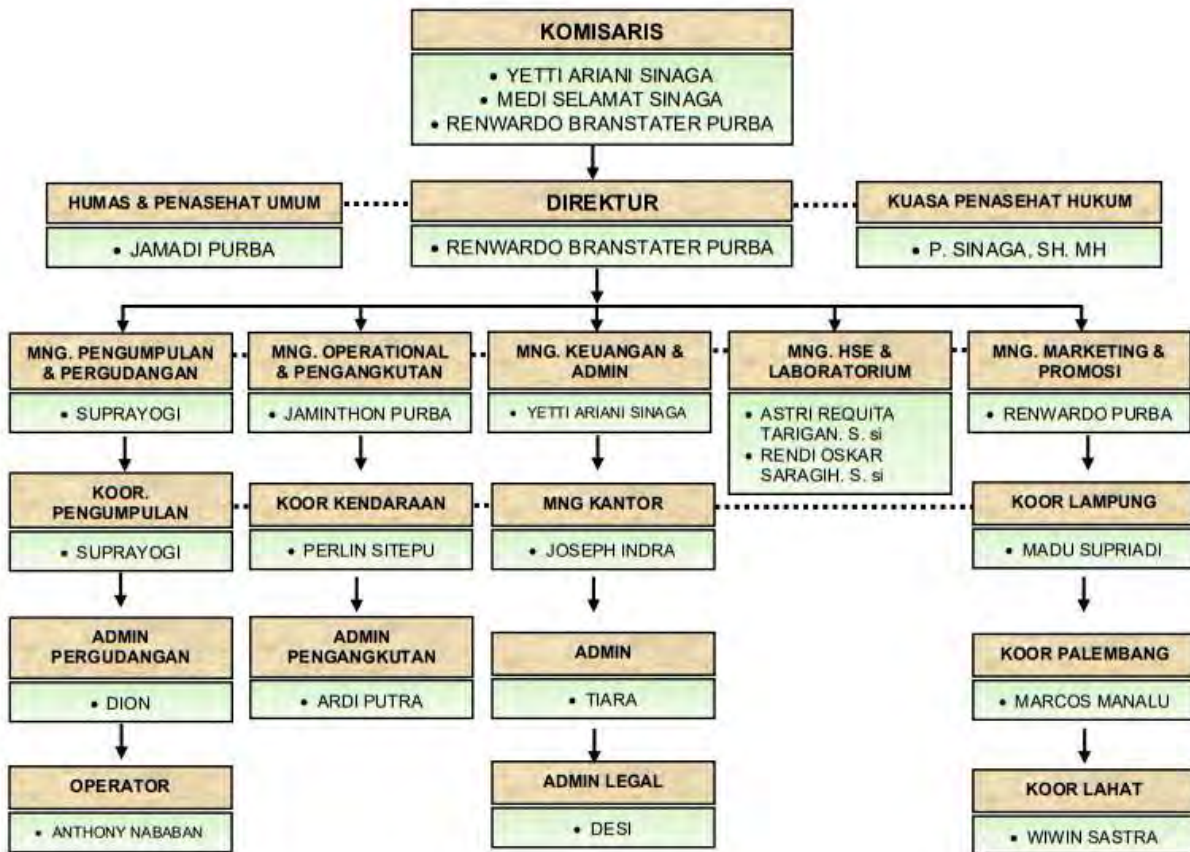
KOMISARIS

• YETTI ARIANI SINAGA
• MEDI SELAMAT SINAGA
• RENWARDO BRANSTATER PURBA

HUMAS & PENASEHAT UMUM

• JAMADI PURBA

DIREKTUR

• RENWARDO BRANSTATER PURBA

KUASA PENASEHAT HUKUM

• P. SINAGA, SH. MH

MNG. PENGUMPULAN & PERGUDANGAN

• SUPRAYOGI

KOOR. PENGUMPULAN

• SUPRAYOGI

ADMIN PERGUDANGAN

• DION

OPERATOR

• ANTHONY NABABAN

MNG. OPERATIONAL & PENGANGKUTAN

• JAMINTHON PURBA

KOOR KENDARAAN

• PERLIN SITEPU

ADMIN PENGANGKUTAN

• ARDI PUTRA

MNG. KEUANGAN & ADMIN

• YETTI ARIANI SINAGA

MNG KANTOR

• JOSEPH INDRA

ADMIN

• TIARA

ADMIN LEGAL

• DESI

MNG. HSE & LABORATORIUM

• ASTRI REQUITA TARIGAN. S. si
• RENDI OSKAR SARAGIH. S. si

MNG. MARKETING & PROMOSI

• RENWARDO PURBA

KOOR LAMPUNG

• MADU SUPRIADI

KOOR PALEMBANG

• MARCOS MANALU

KOOR LAHAT

• WIWIN SASTRA